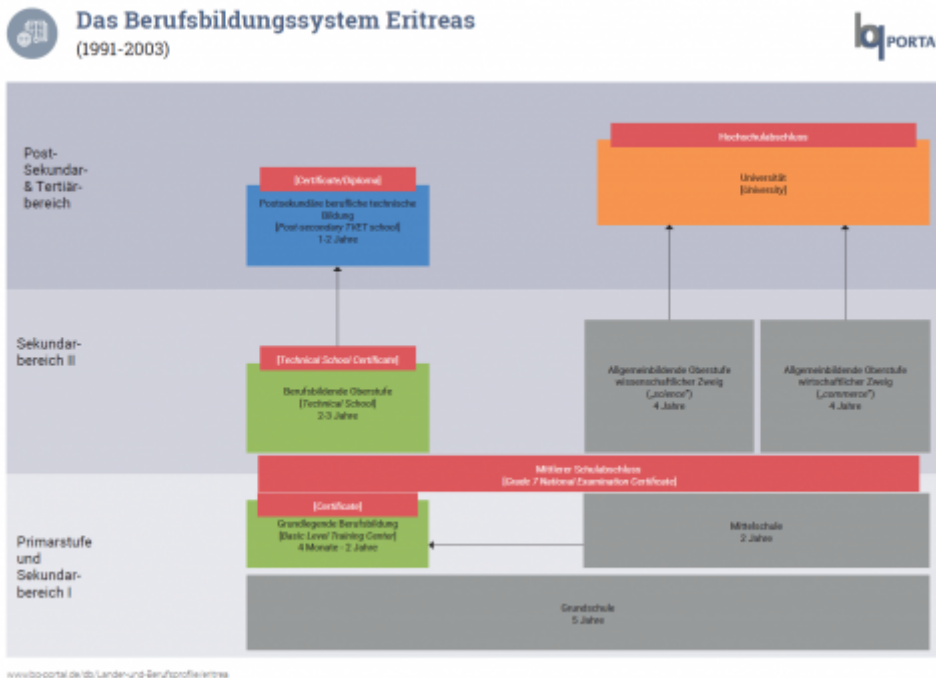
Das Berufsbildungssystem Eritreas
(1991-2003)

bq PORTAL

Post-Sekundar- & Tertiärbereich

Sekundarbereich II

Primarstufe und Sekundarbereich I

Hochschulabschluss

Universität
[University]

[Certificate/Diploma]

Postsekundäre berufliche technische Bildung
[Post-secondary TVET school]
1-2 Jahre

[Technical School Certificate]

Berufsbildende Oberstufe
[Technical School]
2-3 Jahre

Allgemeinbildende Oberstufe wissenschaftlicher Zweig („science")
4 Jahre

Allgemeinbildende Oberstufe wirtschaftlicher Zweig („commerce")
4 Jahre

Mittlerer Schulabschluss
[Grade 7 National Examination Certificate]

[Certificate]

Grundlegende Berufsbildung
[Basic Level Training Center]
4 Monate - 2 Jahre

Mittelschule
2 Jahre

Grundschule
5 Jahre

www.bq-portal.de/db/Länder-und-Berufsprofile/eritrea